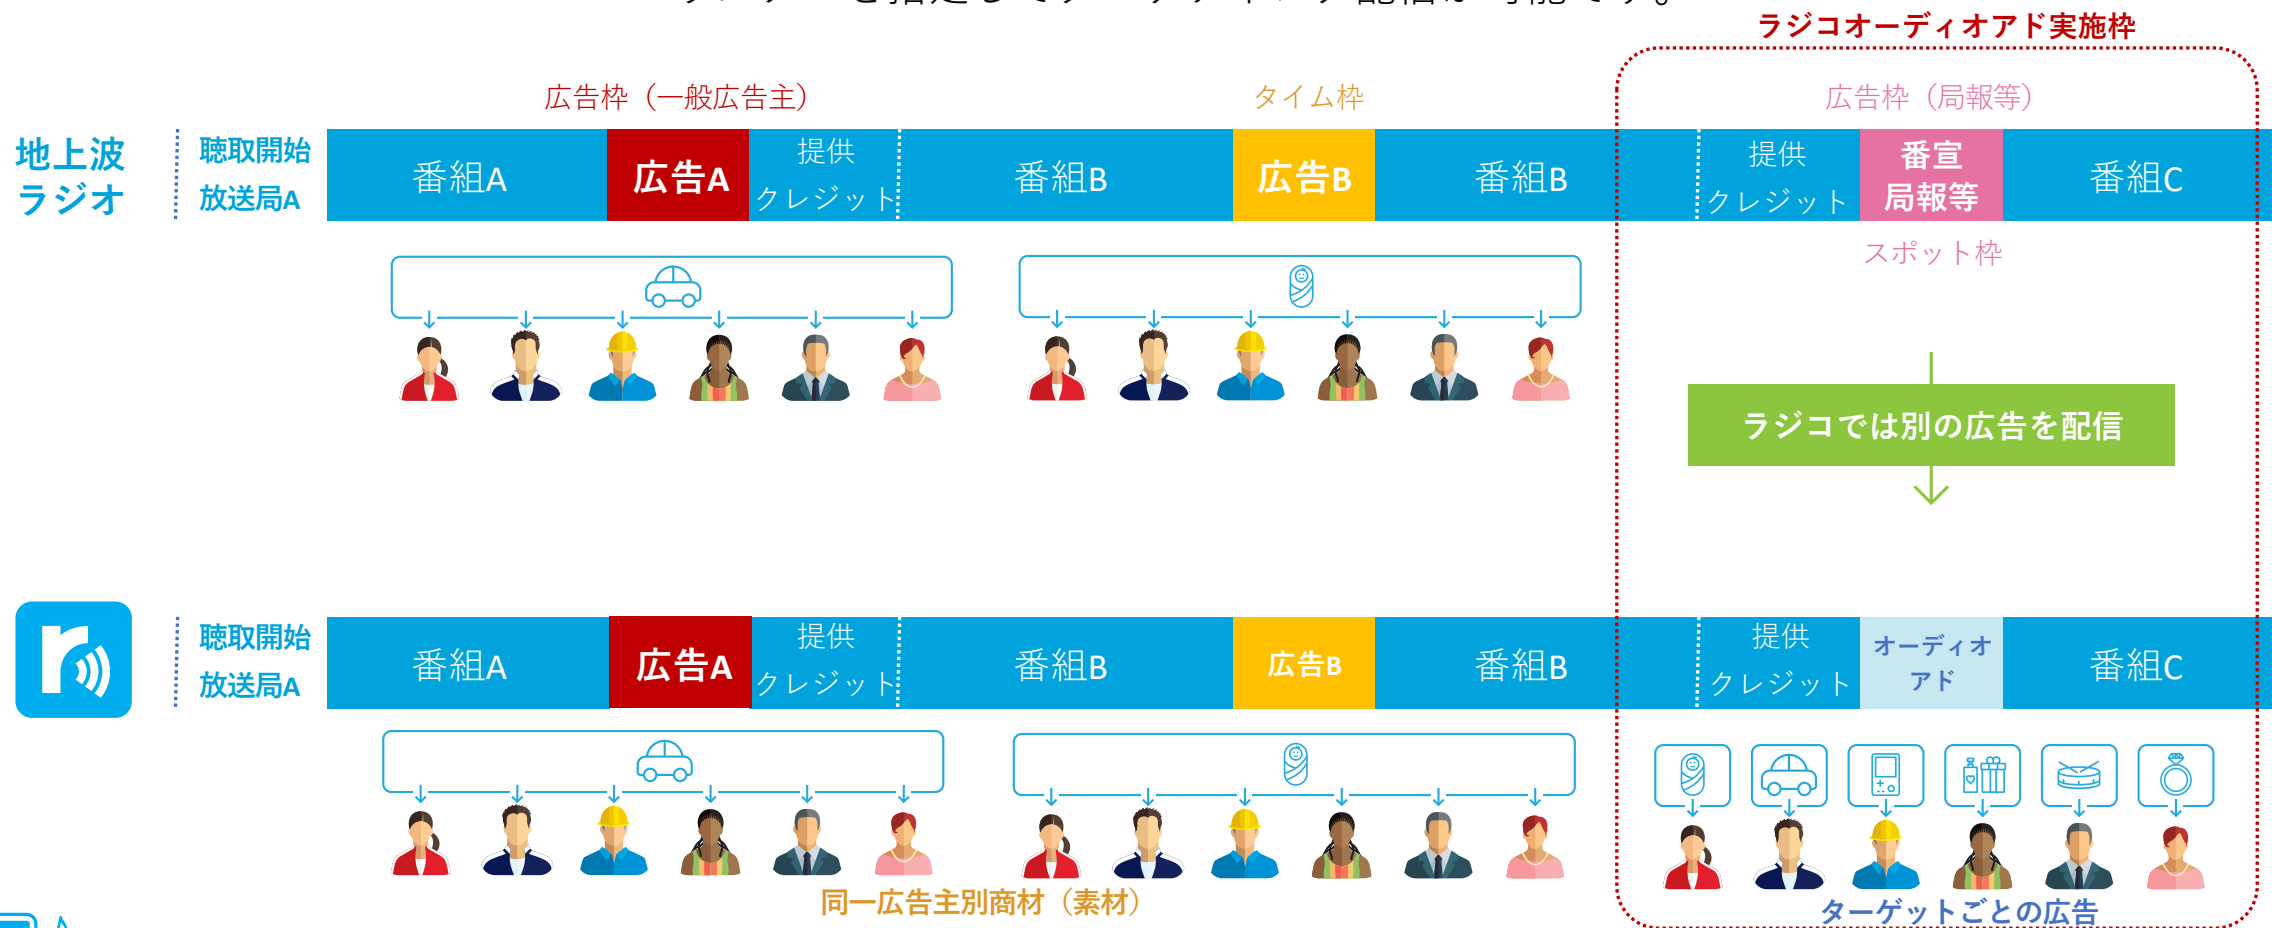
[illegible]

ラジコオーディオアド実施枠

広告枠（一般広告主）

タイム枠

広告枠（局報等）

地上波ラジオ

聴取開始 放送局A

番組A

広告A

提供 クレジット

番組B

広告B

番組B

提供 クレジット

番宣 局報等

番組C

スポット枠

ラジコでは別の広告を配信

聴取開始 放送局A

番組A

広告A

提供 クレジット

番組B

広告B

番組B

提供 クレジット

オーディオ アド

番組C

同一広告主別商材（素材）

ターゲットごとの広告